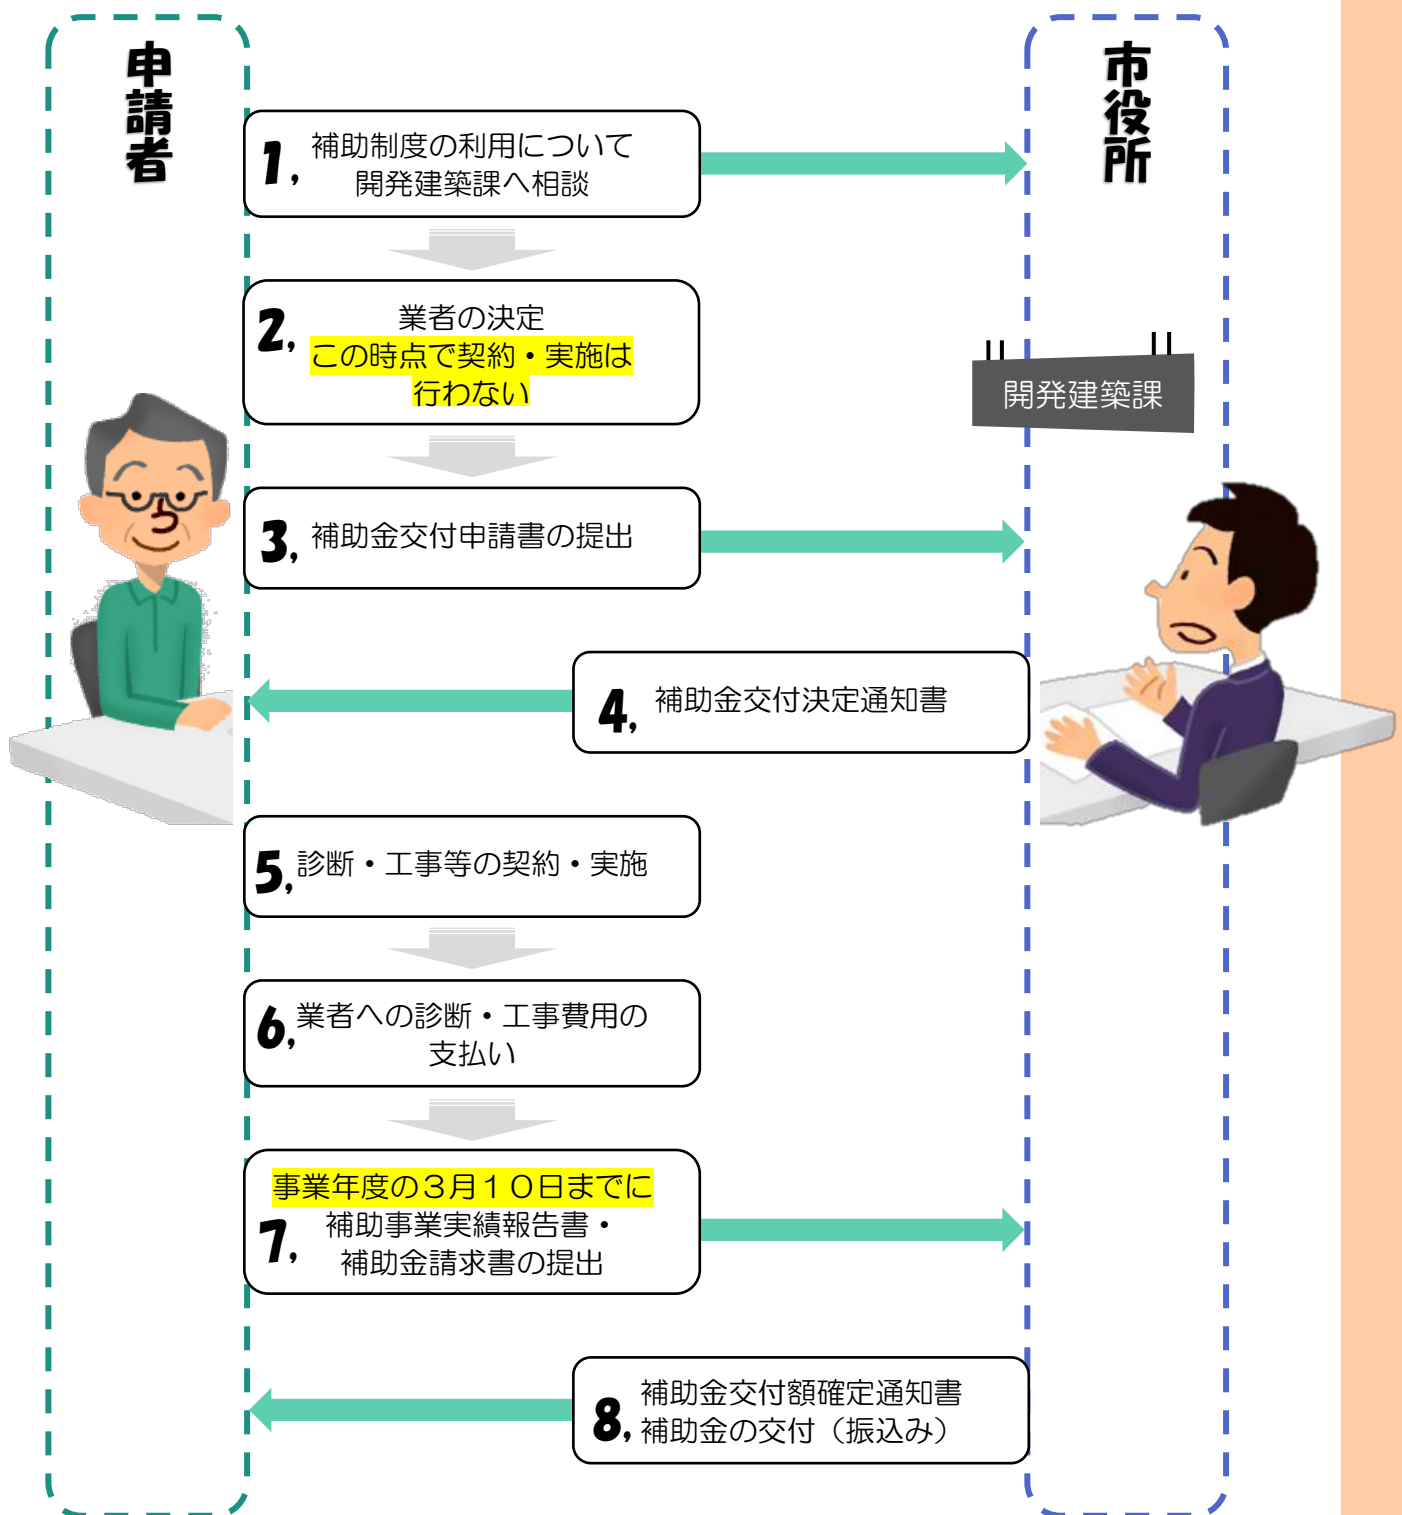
申請者

市役所

1, 補助制度の利用について
開発建築課へ相談

2, 業者の決定
この時点で契約・実施は
行わない

開発建築課

3, 補助金交付申請書の提出

4, 補助金交付決定通知書

5, 診断・工事等の契約・実施

6, 業者への診断・工事費用の
支払い

7, 事業年度の３月１０日までに
補助事業実績報告書・
補助金請求書の提出

8, 補助金交付額確定通知書
補助金の交付（振込み）